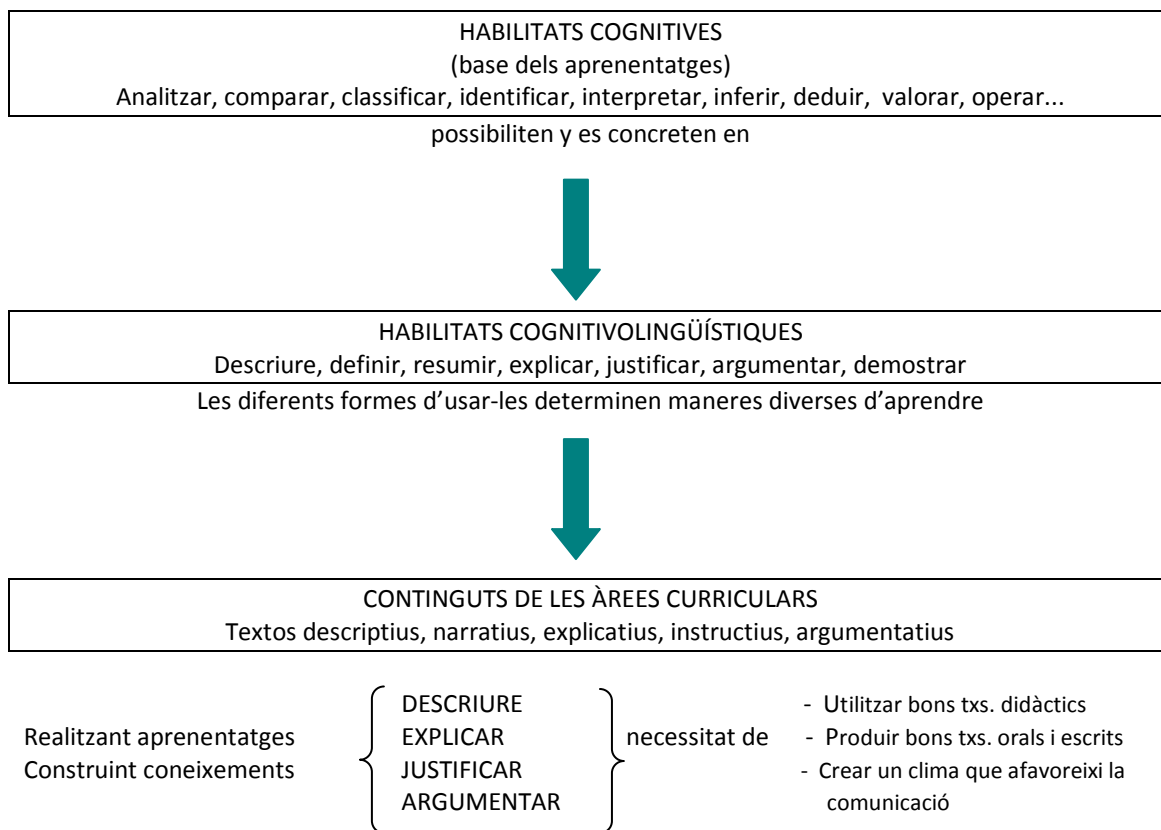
HABILITATS COGNITIVES
(base dels aprenentatges)
Analitzar, comparar, classificar, identificar, interpretar, inferir, deduir, valorar, operar...

possibiliten y es concreten en

HABILITATS COGNITIVOLINGÜÍSTIQUES
Descriure, definir, resumir, explicar, justificar, argumentar, demostrar

Les diferents formes d'usar-les determinen maneres diverses d'aprendre

CONTINGUTS DE LES ÀREES CURRICULARS
Textos descriptius, narratius, explicatius, instructius, argumentatius

Realitzant aprenentatges
Construint coneixements

DESCRIURE
EXPLICAR
JUSTIFICAR
ARGUMENTAR

necessitat de

- Utilitzar bons txs. didàctics
- Produir bons txs. orals i escrits
- Crear un clima que afavoreixi la comunicació